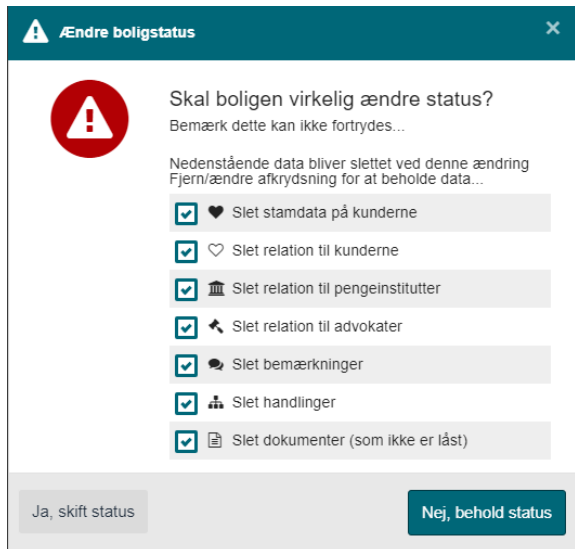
Ændre boligstatus

×

Skal boligen virkelig ændre status?

Bemærk dette kan ikke fortrydes...

Nedenstående data bliver slettet ved denne ændring
Fjern/ændre afkrydsning for at beholde data...

Slet stamdata på kunderne

Slet relation til kunderne

Slet relation til pengeinstitutter

Slet relation til advokater

Slet bemærkninger

Slet handlinger

Slet dokumenter (som ikke er låst)

Ja, skift status

Nej, behold status